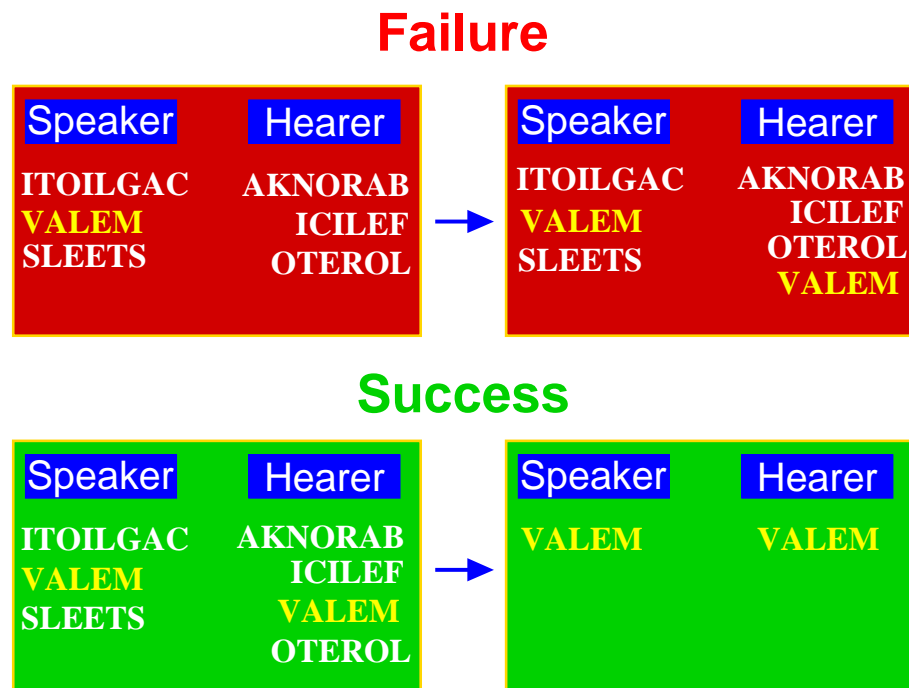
Failure

Speaker
ITOILGAC
VALEM
SLEETS

Hearer
AKNORAB
ICILEF
OTEROL

Speaker
ITOILGAC
VALEM
SLEETS

Hearer
AKNORAB
ICILEF
OTEROL
VALEM

Success

Speaker
ITOILGAC
VALEM
SLEETS

Hearer
AKNORAB
ICILEF
VALEM
OTEROL

Speaker
VALEM

Hearer
VALEM